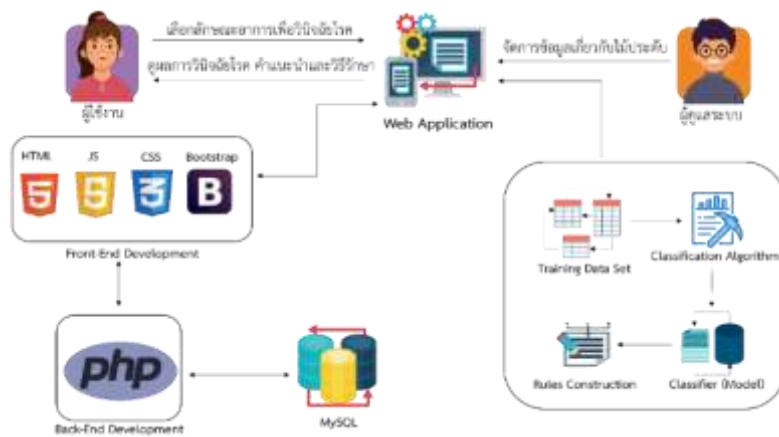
เลือกลักษณะอาการเพื่อวินิจฉัยโรค

ดูผลการวินิจฉัยโรค คำแนะนำและวิธีรักษา

ผู้ใช้งาน

Web Application

จัดการข้อมูลเกี่ยวกับไม้ประดับ

ผู้ดูแลระบบ

HTML JS CSS Bootstrap

Front-End Development

Training Data Set

Classification Algorithm

Rules Construction

Classifier (Model)

php

Back-End Development

MySQL